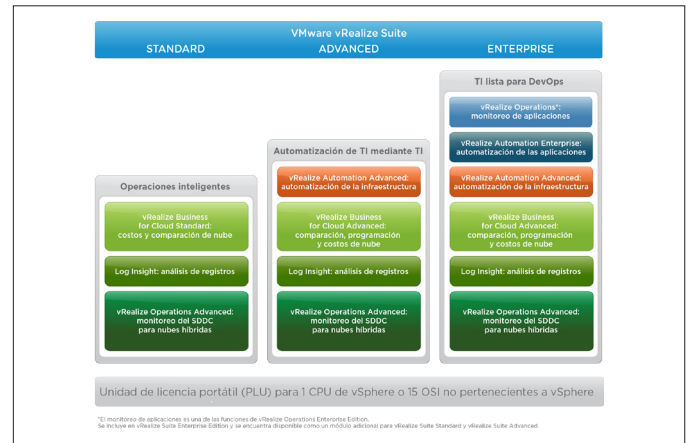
VMware vRealize Suite

STANDARD

ADVANCED

ENTERPRISE

Operaciones inteligentes

vRealize Business for Cloud Standard: costos y comparación de nube

Log Insight: análisis de registros

vRealize Operations Advanced: monitoreo del SDDC para nubes híbridas

Automatización de TI mediante TI

vRealize Automation Advanced: automatización de la infraestructura

vRealize Business for Cloud Advanced: comparación, programación y costos de nube

Log Insight: análisis de registros

vRealize Operations Advanced: monitoreo del SDDC para nubes híbridas

TI lista para DevOps

vRealize Operations*: monitoreo de aplicaciones

vRealize Automation Enterprise: automatización de las aplicaciones

vRealize Automation Advanced: automatización de la infraestructura

vRealize Business for Cloud Advanced: comparación, programación y costos de nube

Log Insight: análisis de registros

vRealize Operations Advanced: monitoreo del SDDC para nubes híbridas

Unidad de licencia portátil (PLU) para 1 CPU de vSphere o 15 OSI no pertenecientes a vSphere

*El monitoreo de aplicaciones es una de las funciones de vRealize Operations Enterprise Edition. Se incluye en vRealize Suite Enterprise Edition y se encuentra disponible como un módulo adicional para vRealize Suite Standard y vRealize Suite Advanced.